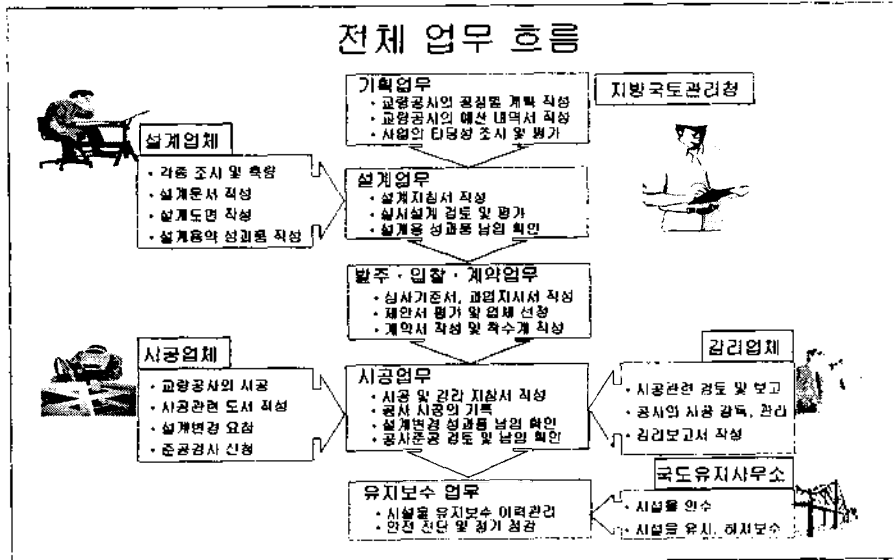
전체 업무 흐름

기획업무
• 교량공사의 공정별 계획 작성
• 교량공사의 예산 내역서 작성
• 사업의 타당성 조사 및 평가

지방국토관리청

설계업체
• 각종 조사 및 측량
• 설계문서 작성
• 설계도면 작성
• 설계용역 성과품 작성

설계업무
• 설계지침서 작성
• 실시설계 검토 및 평가
• 설계용 성과품 납임 확인

발주 · 입찰 · 계약업무
• 심사기준서, 과업지시서 작성
• 제안서 평가 및 업체 선정
• 계약서 작성 및 착수계 작성

시공업체
• 교량공사의 시공
• 시공관련 도서 작성
• 설계변경 요청
• 준공검사 신청

시공업무
• 시공 및 감리 지침서 작성
• 공사 시공의 기록
• 설계변경 성과품 납임 확인
• 공사준공 검토 및 납임 확인

감리업체
• 시공관련 검토 및 보고
• 공사의 시공 감독, 관리
• 감리보고서 작성

유지보수 업무
• 시설물 유지보수 이력관리
• 안전 진단 및 정기 점검

국도유지사무소
• 시설물 인수
• 시설물 유지, 하자보수